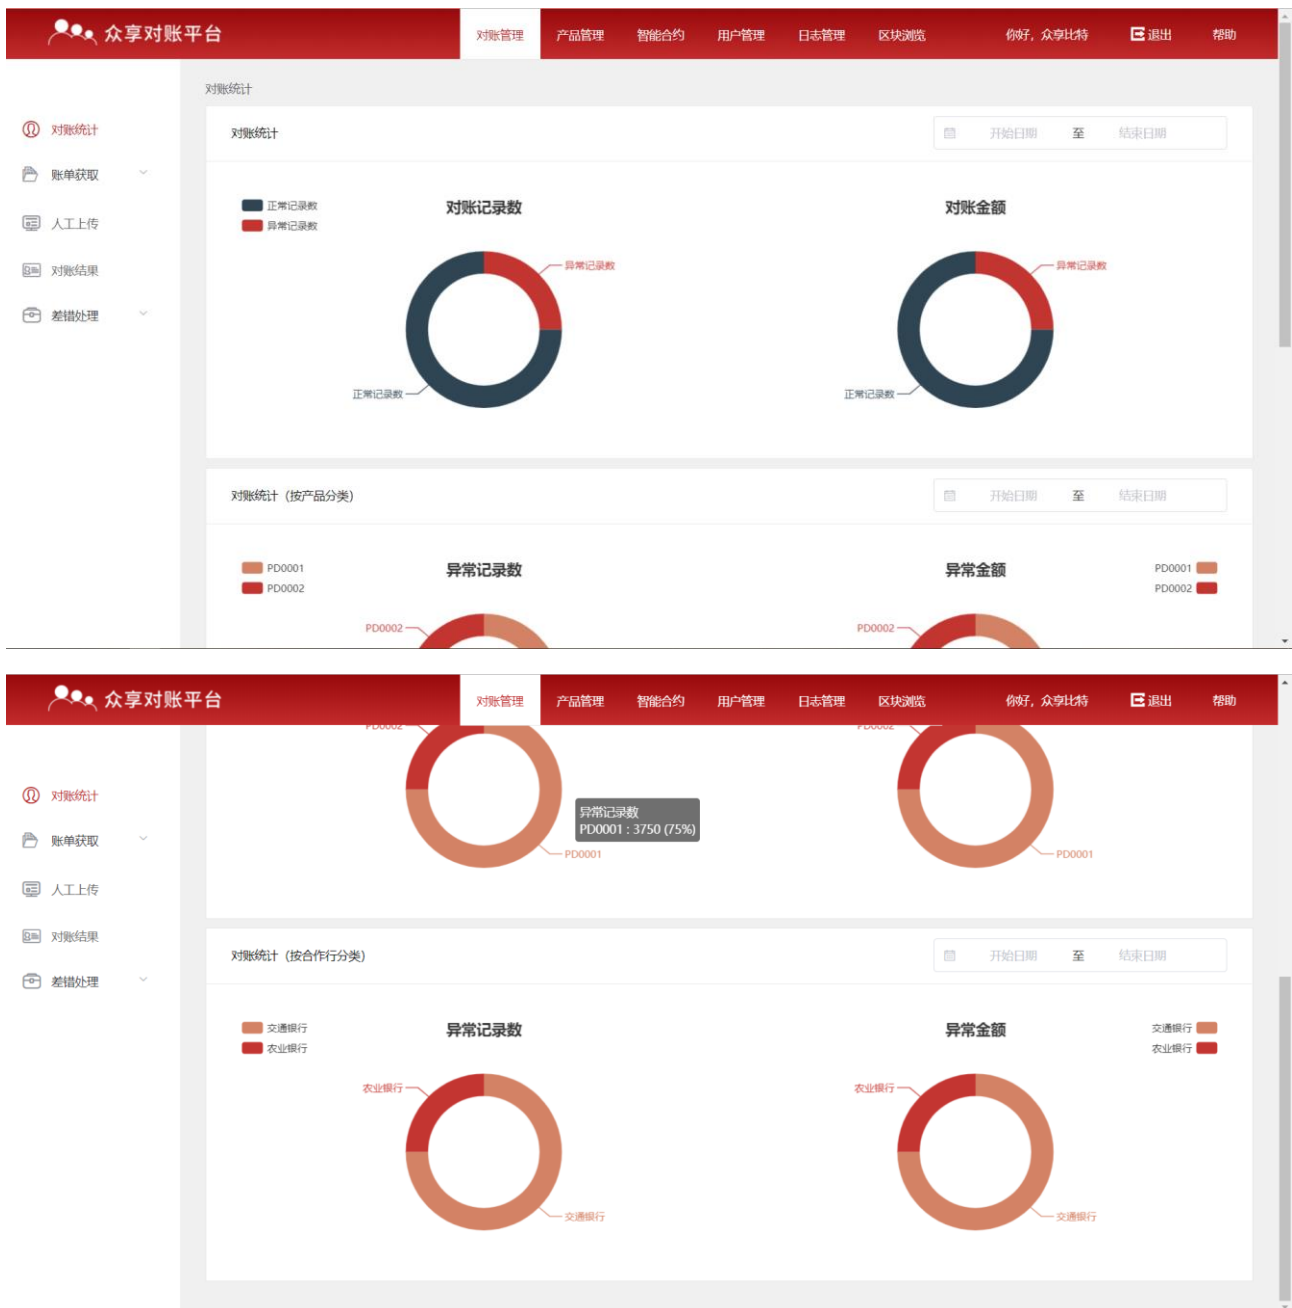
众享对账平台

对账管理 产品管理 智能合约 用户管理 日志管理 区块浏览 你好，众享比特 退出 帮助

对账统计
账单获取
人工上传
对账结果
差错处理

对账统计

对账统计 开始日期 至 结束日期

正常记录数
异常记录数

对账记录数

异常记录数
正常记录数

对账金额

异常记录数
正常记录数

对账统计（按产品分类） 开始日期 至 结束日期

PD0001
PD0002

异常记录数

PD0002

异常金额

PD0001
PD0002

PD0002

众享对账平台

对账管理 产品管理 智能合约 用户管理 日志管理 区块浏览 你好，众享比特 退出 帮助

对账统计
账单获取
人工上传
对账结果
差错处理

异常记录数
PD0001 : 3750 (75%)

PD0001

PD0001

对账统计（按合作行分类） 开始日期 至 结束日期

交通银行
农业银行

异常记录数

农业银行
交通银行

异常金额

交通银行
农业银行

农业银行
交通银行